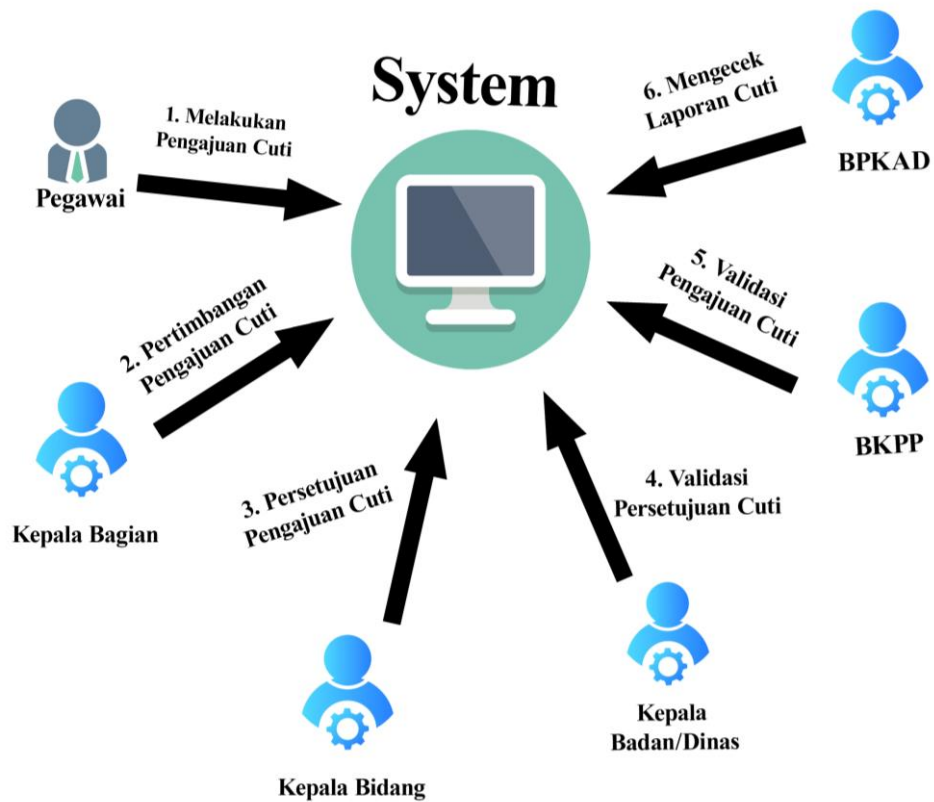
System

1. Melakukan Pengajuan Cuti

Pegawai

6. Mengecek Laporan Cuti

BPKAD

2. Pertimbangan Pengajuan Cuti

Kepala Bagian

5. Validasi Pengajuan Cuti

BKPP

3. Persetujuan Pengajuan Cuti

4. Validasi Persetujuan Cuti

Kepala Bidang

Kepala Badan/Dinas